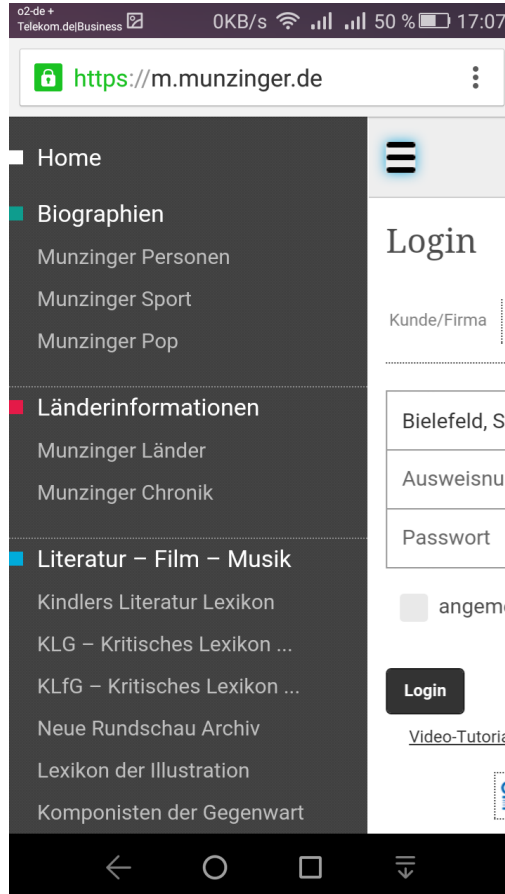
o2-de + Telekom.de|Business 0KB/s 50 % 17:07

https://m.munzinger.de

Home

Biographien

Munzinger Personen

Munzinger Sport

Munzinger Pop

Länderinformationen

Munzinger Länder

Munzinger Chronik

Literatur – Film – Musik

Kindlers Literatur Lexikon

KLG – Kritisches Lexikon ...

KLfG – Kritisches Lexikon ...

Neue Rundschau Archiv

Lexikon der Illustration

Komponisten der Gegenwart

Login

Kunde/Firma

Bielefeld, S

Ausweisnu

Passwort

angem

Login

Video-Tutoria